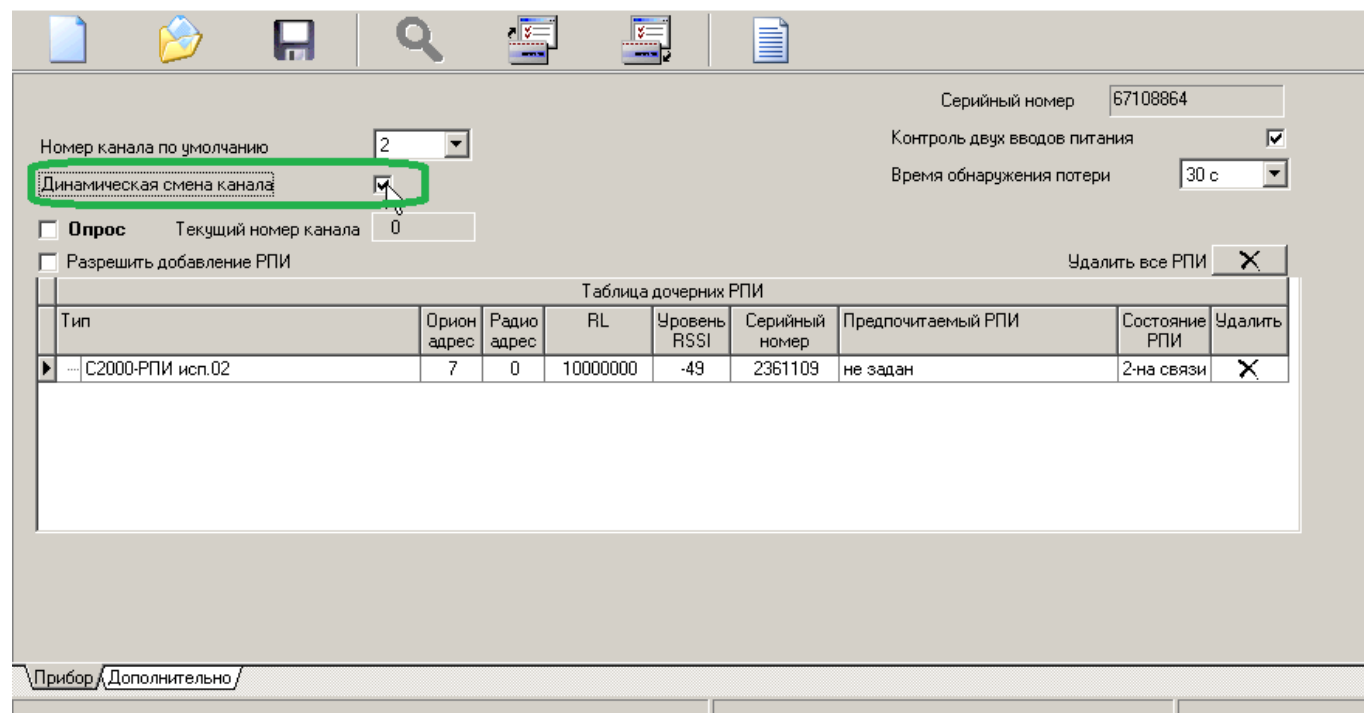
Серийный номер 67108864

Номер канала по умолчанию 2

Контроль двух вводов питания

Динамическая смена канала

Время обнаружения потери 30 с

Опрос Текущий номер канала 0

Разрешить добавление РПИ

Удалить все РПИ

Таблица дочерних РПИ

| Тип | Орион адрес | Радио адрес | RL | Уровень RSSI | Серийный номер | Предпочитаемый РПИ | Состояние РПИ | Удалить |
|---|---|---|---|---|---|---|---|---|
| С2000-РПИ исп.02 | 7 | 0 | 10000000 | -49 | 2361109 | не задан | 2-на связи | |

Прибор Дополнительно